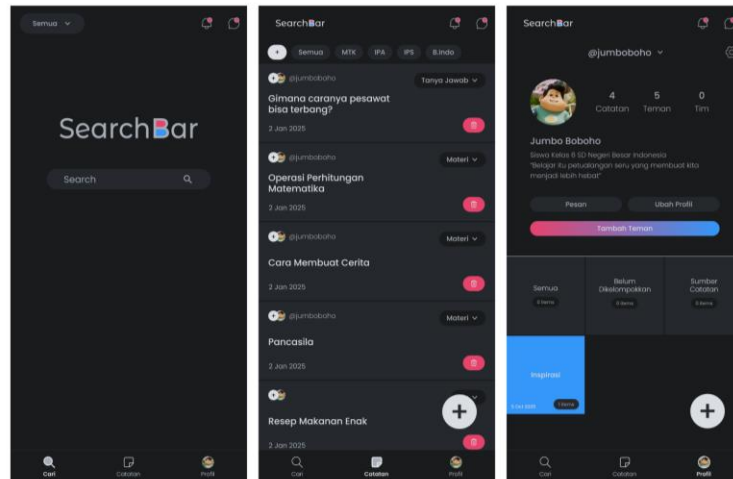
Semua

SearchBar

Search

Cari
Catatan
Profil

SearchBar

+
Semua
MTK
IPA
IPS
B.Indo

@jumboboho
Tanya Jawab
Gimana caranya pesawat bisa terbang?
2 Jan 2025

@jumboboho
Materi
Operasi Perhitungan Matematika
2 Jan 2025

@jumboboho
Materi
Cara Membuat Cerita
2 Jan 2025

@jumboboho
Materi
Pancasila
2 Jan 2025

Resep Makanan Enak
2 Jan 2025

+

Cari
Catatan
Profil

SearchBar

@jumboboho

4
Catatan
5
Teman
0
Tim

Jumbo Boboho
Siswa Kelas 6 SD Negeri Besar Indonesia
"Belajar itu petualangan seru yang membuat kita menjadi lebih hebat"

Pesan
Ubah Profil
Tambah Teman

Semua
0 items
Belum Dikelompokkan
0 items
Sumber Catatan
0 items

Inspirasi
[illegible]
1 items

+

Cari
Catatan
Profil